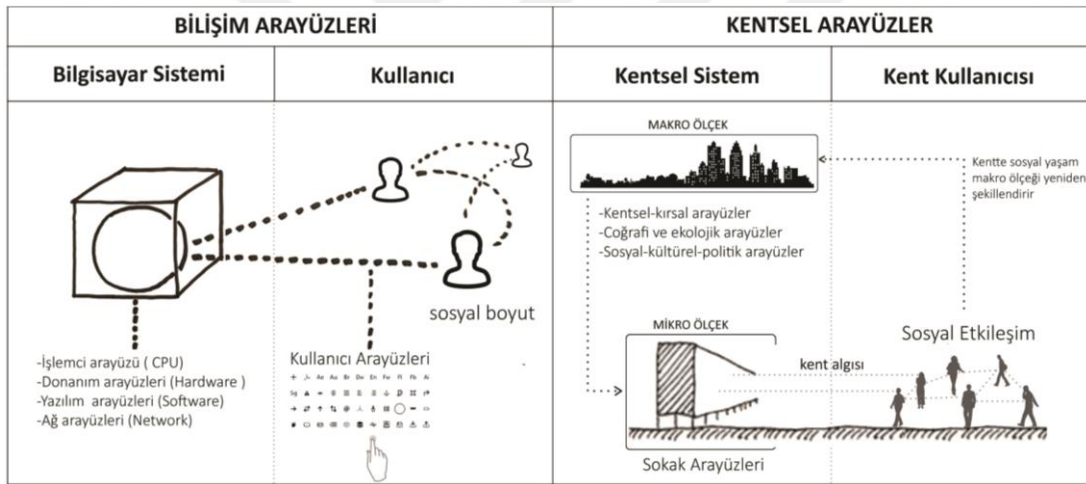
| BİLİŞİM ARAYÜZLERİ | | KENTSEL ARAYÜZLER | |
|---|---|---|---|
| Bilgisayar Sistemi | Kullanıcı | Kentsel Sistem | Kent Kullanıcısı |

sosyal boyut

-İşlemci arayüzü ( CPU)
-Donanım arayüzleri (Hardware )
-Yazılım arayüzleri (Software)
-Ağ arayüzleri (Network)

Kullanıcı Arayüzleri

MAKRO ÖLÇEK

Kentte sosyal yaşam makro ölçeği yeniden şekillendirir

-Kentsel-kırsal arayüzler
-Coğrafi ve ekolojik arayüzler
-Sosyal-kültürel-politik arayüzler

MİKRO ÖLÇEK

Sosyal Etkileşim

kent algısı

Sokak Arayüzleri